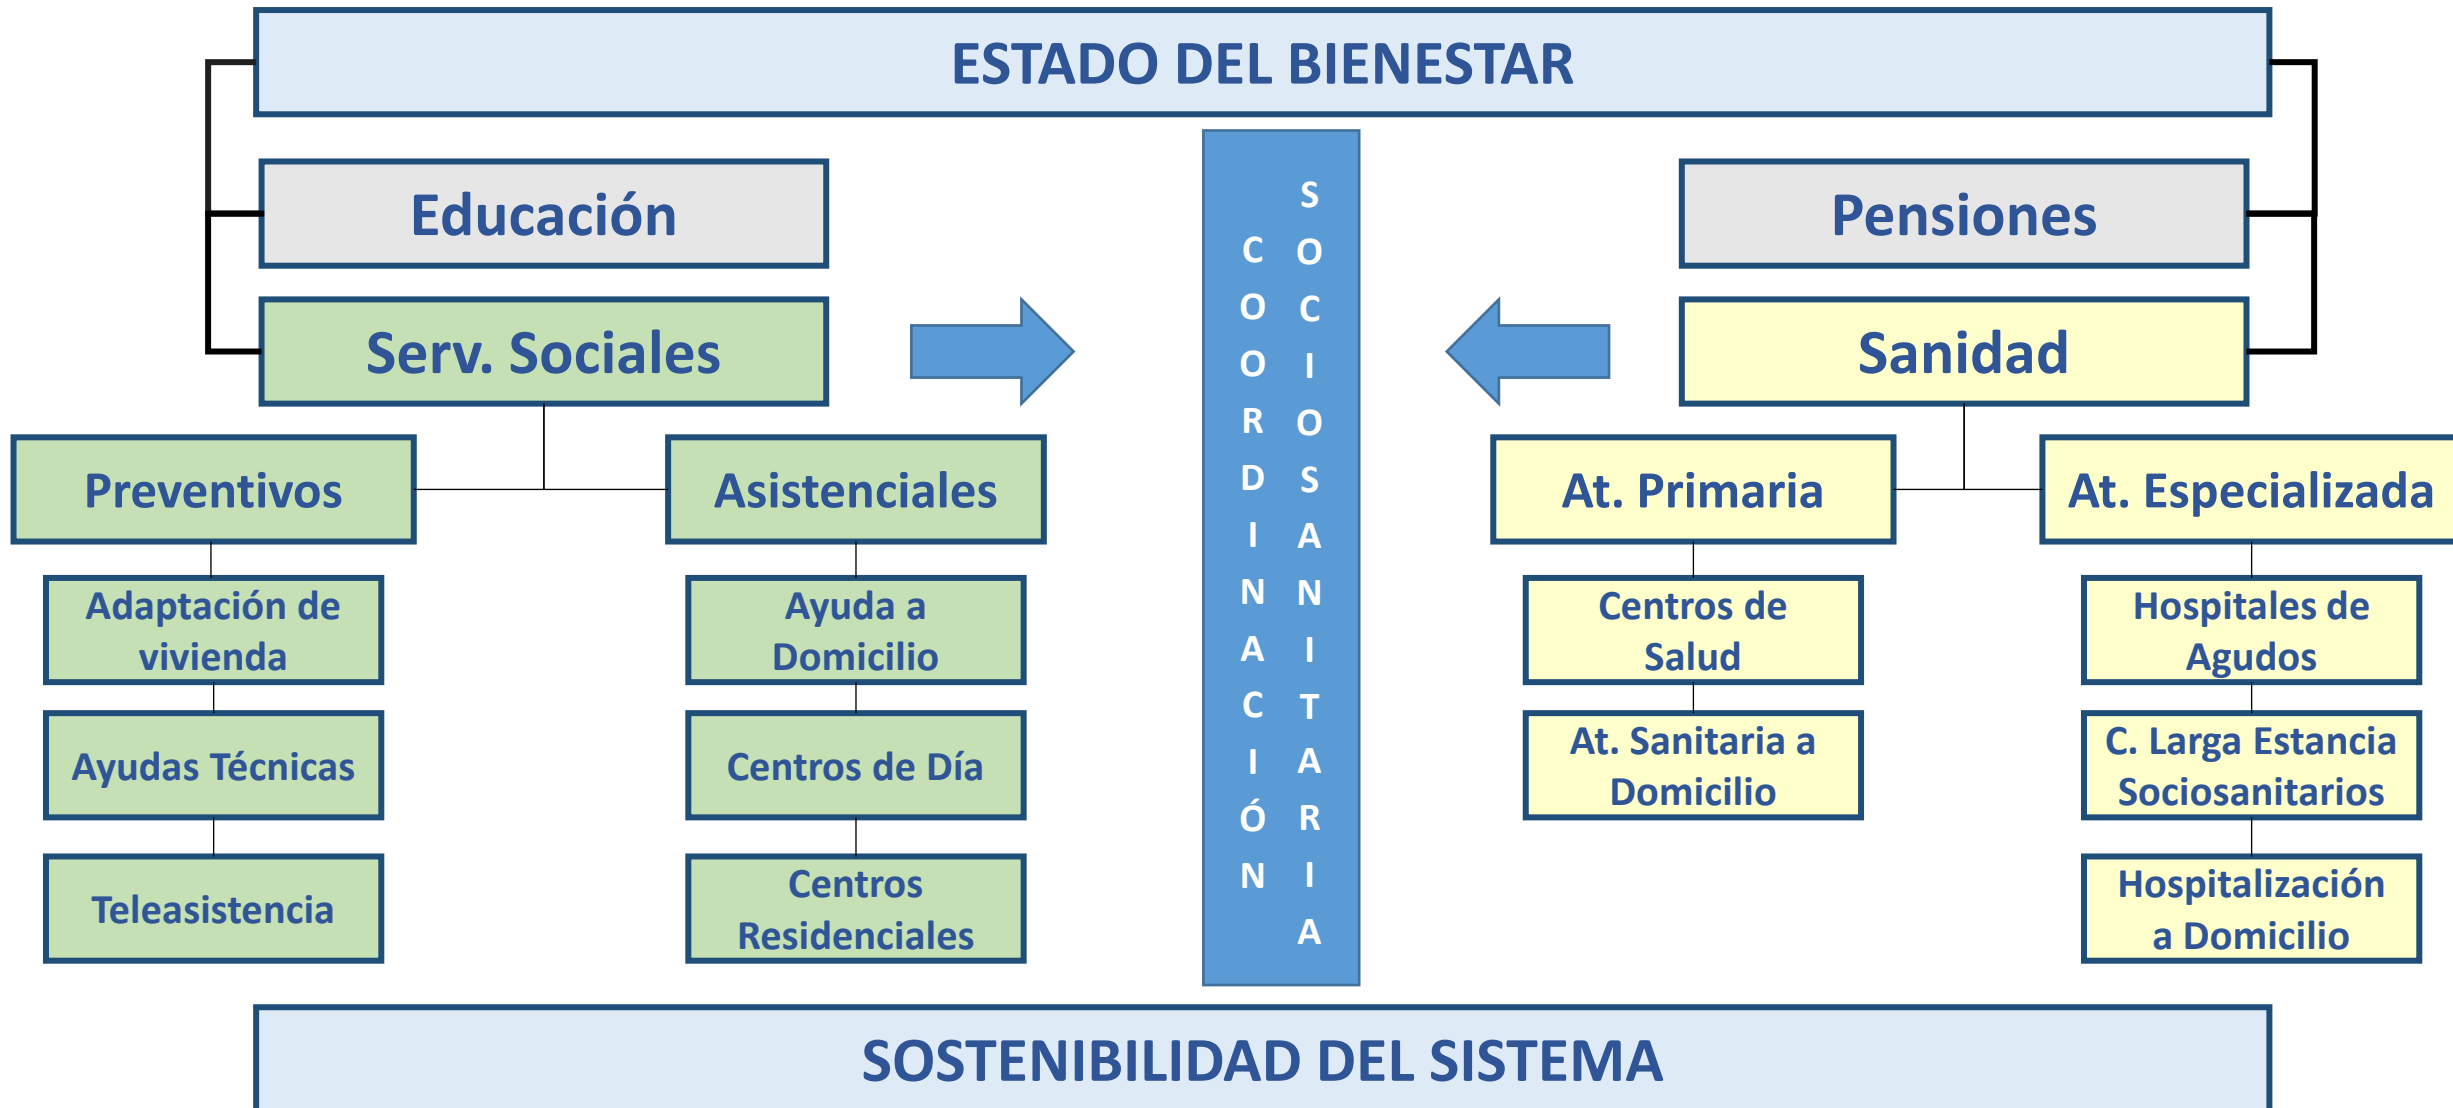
ESTADO DEL BIENESTAR

Educación

Pensiones

Serv. Sociales

COORDINACIÓN SOCIOSANITARIA

Sanidad

Preventivos

Asistenciales

At. Primaria

At. Especializada

Adaptación de vivienda

Ayudas Técnicas

Teleasistencia

Ayuda a Domicilio

Centros de Día

Centros Residenciales

Centros de Salud

At. Sanitaria a Domicilio

Hospitales de Agudos

C. Larga Estancia Sociosanitarios

Hospitalización a Domicilio

SOSTENIBILIDAD DEL SISTEMA